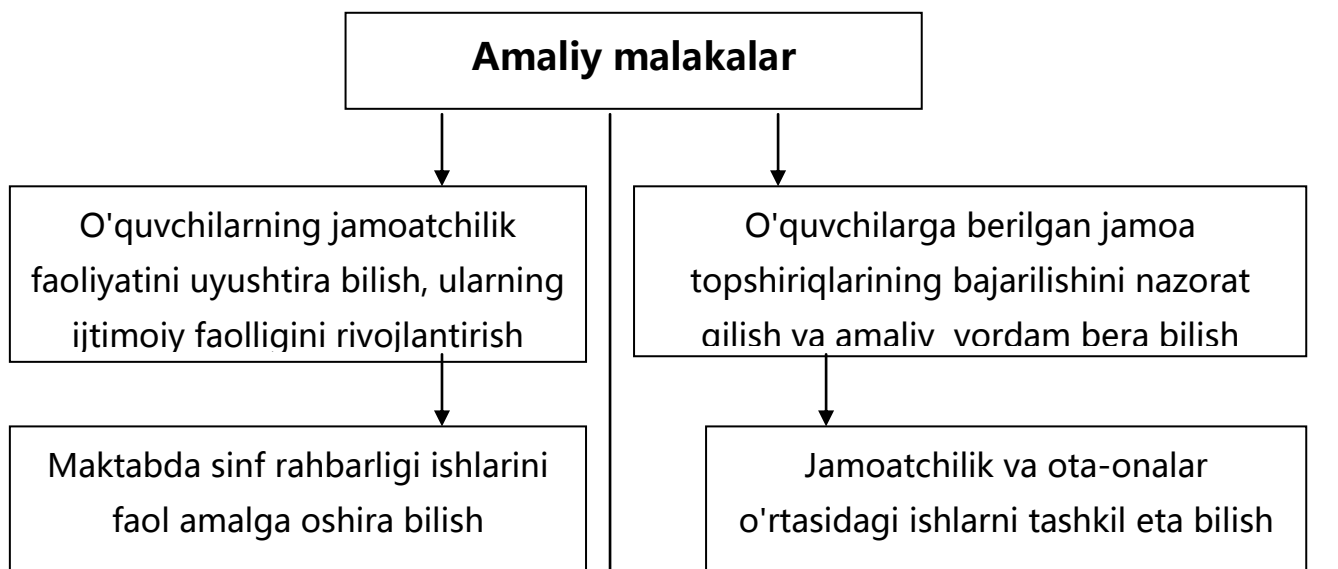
Amaliy malakalar

O'quvchilarning jamoatchilik faoliyatini uyushtira bilish, ularning ijtimoiy faolligini rivojlantirish

O'quvchilarga berilgan jamoa topshiriqlarining bajarilishini nazorat qilish va amaliy yordam bera bilish

Maktabda sinf rahbarligi ishlarini faol amalga oshira bilish

Jamoatchilik va ota-onalar o'rtasidagi ishlarni tashkil eta bilish